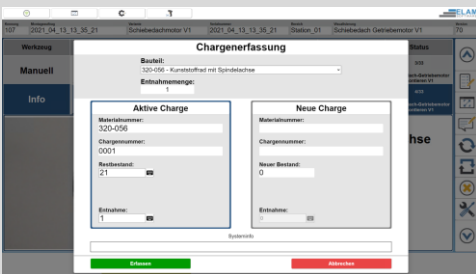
107 2021_04_13_13_35_21 Schiebedachmotor V1 2021_04_13_13_35_21 Station_01 Schiebedach Getriebemotor V1 70

Werkzeug
Manuell
Info

Status
ach-Getriebemotor V1
ach-Getriebemotor V1
hse

Chargenerfassung

Bauteil:
320-056 - Kunststoffrad mit Spindelachse

Entnahmemenge:
1

Aktive Charge
Materialnummer:
320-056
Chargennummer:
0001
Restbestand:
21
Entnahme:
1

Neue Charge
Materialnummer:
Chargennummer:
Neuer Bestand:
0
Entnahme:
1

Systeminfo

Erfassen
Abbrechen